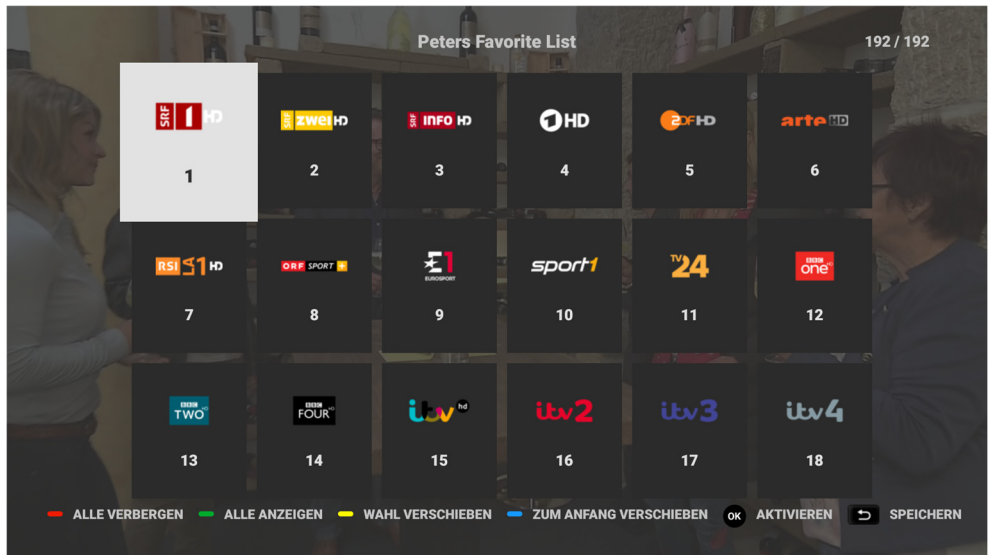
Peters Favorite List

192 / 192

SRF 1 HD
1

SRF zwei HD
2

SRF INFO HD
3

1 HD
4

2DF HD
5

arte HD
6

RSI LA 1 HD
7

ORF SPORT +
8

E1 EUROSPORT
9

sport1
10

TV 24
11

BBC one
12

BBC TWO
13

BBC FOUR
14

itv hd
15

itv2
16

itv3
17

itv4
18

ALLE VERBERGEN ALLE ANZEIGEN WAHL VERSCHIEBEN ZUM ANFANG VERSCHIEBEN OK AKTIVIEREN SPEICHERN